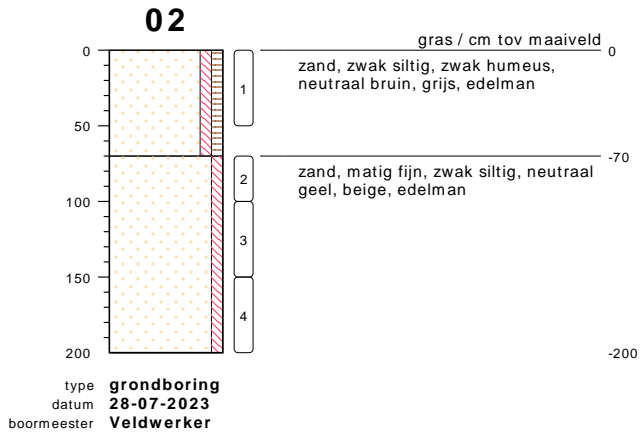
02

0
50
100
150
200

1
2
3
4

gras / cm tov maaiveld
0
zand, zwak siltig, zwak humeus, neutraal bruin, grijs, edelman

-70
zand, matig fijn, zwak siltig, neutraal geel, beige, edelman

-200

type grondboring
datum 28-07-2023
boormeester Veldwerker